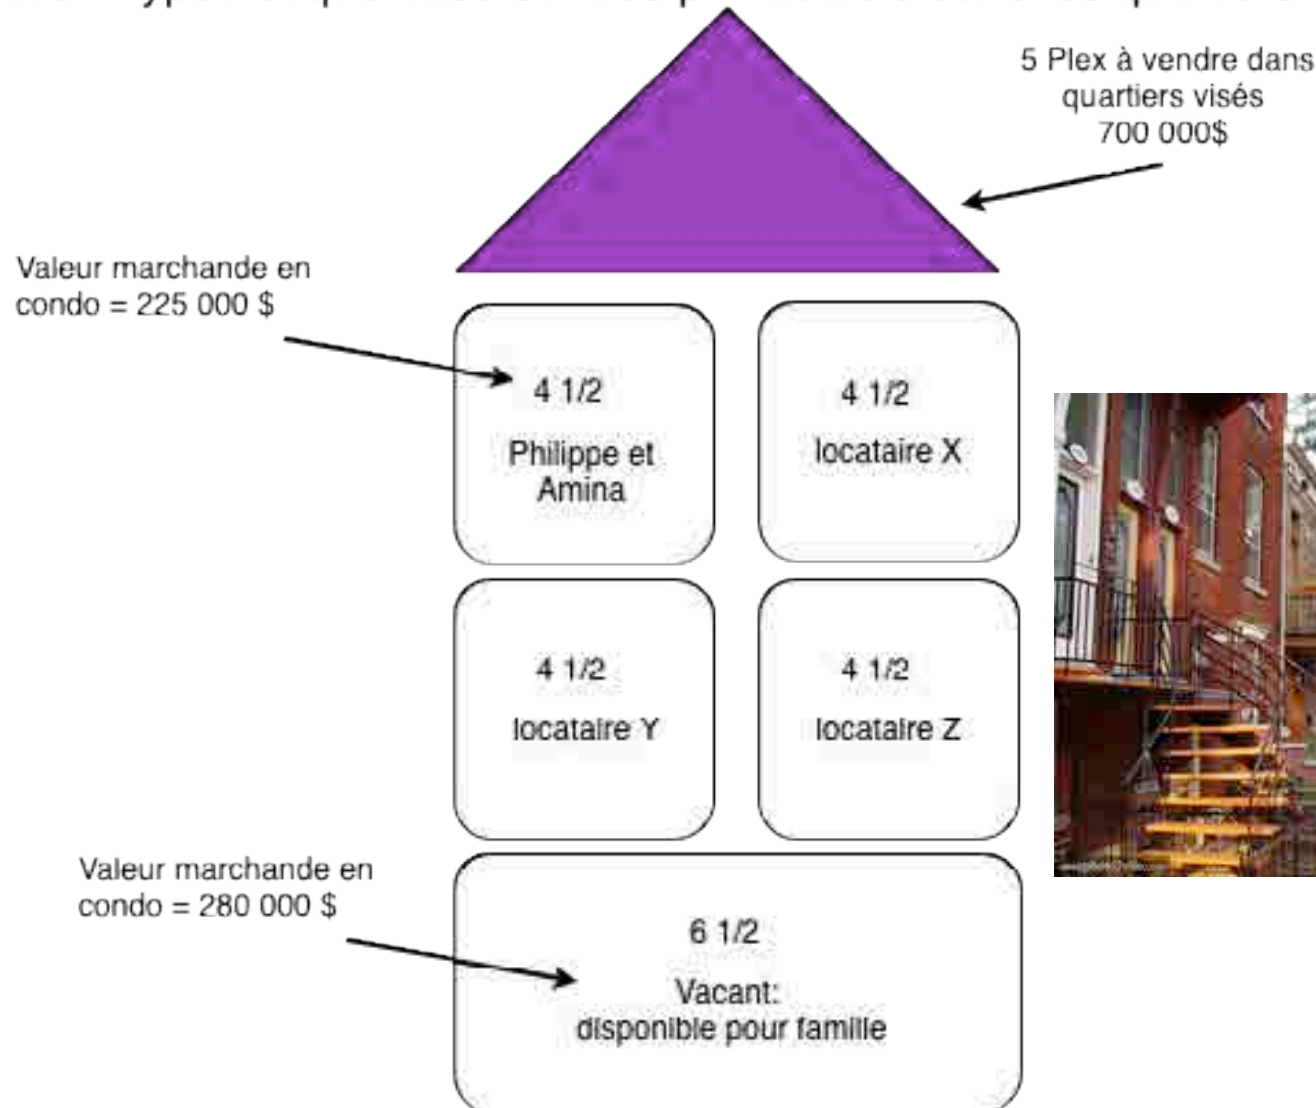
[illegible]

5 Plex à vendre dans quartiers visés 700 000$

Valeur marchande en condo = 225 000 $

4 1/2

Philippe et Amina

4 1/2

locataire X

4 1/2

locataire Y

4 1/2

locataire Z

Valeur marchande en condo = 280 000 $

6 1/2

Vacant: disponible pour famille